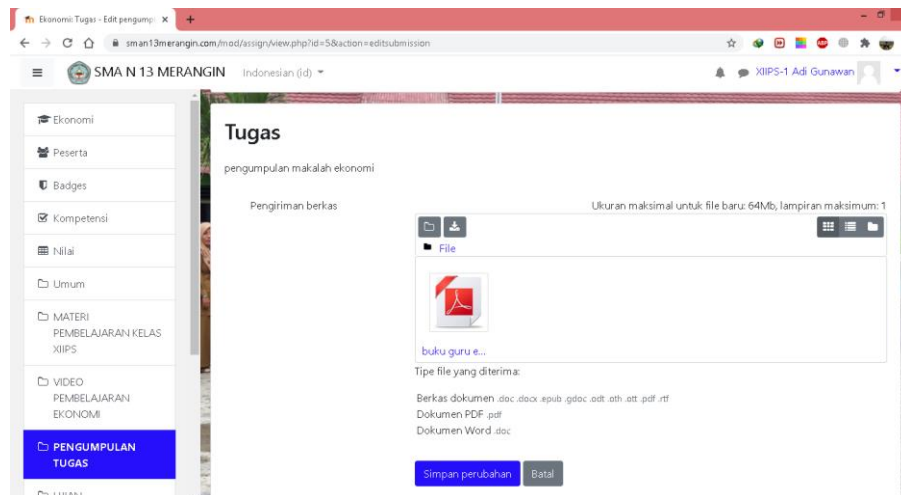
Ekonomi: Tugas - Edit pengump ×

sman13merangin.com/mod/assign/view.php?id=5&action=editsubmission

SMA N 13 MERANGIN Indonesian (id)

XIIPS-1 Adi Gunawan

Ekonomi

Peserta

Badges

Kompetensi

Nilai

Umum

MATERI PEMBELAJARAN KELAS XIIPS

VIDEO PEMBELAJARAN EKONOMI

PENGUMPULAN TUGAS

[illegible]

Tugas

pengumpulan makalah ekonomi

Pengiriman berkas

Ukuran maksimal untuk file baru: 64Mb, lampiran maksimum: 1

File

buku guru e...

Tipe file yang diterima:

Berkas dokumen .doc .docx .epub .gdoc .odt .oth .ott .pdf .rtf
Dokumen PDF .pdf
Dokumen Word .doc

Simpan perubahan Batal